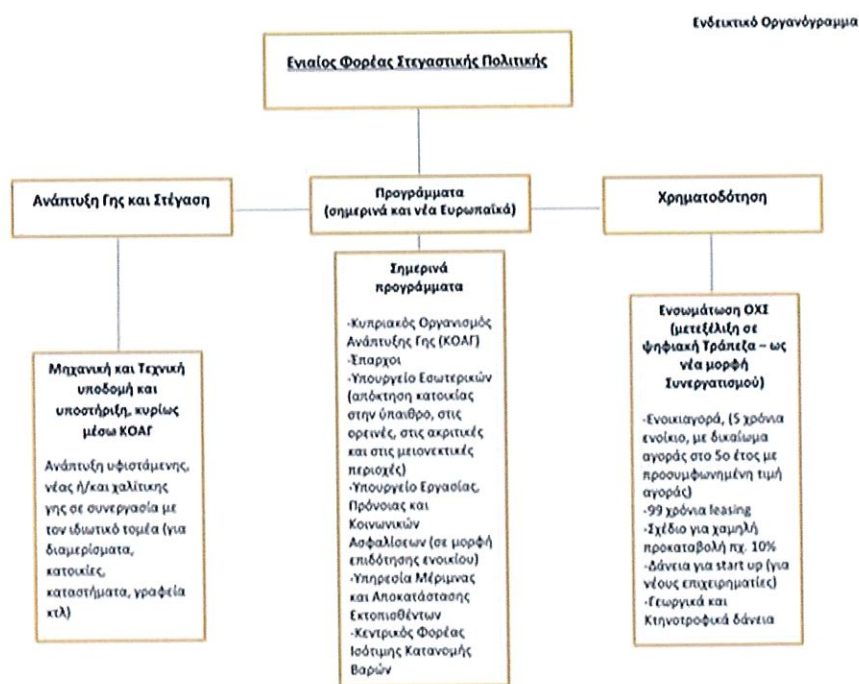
Ενδεικτικό Οργανόγραμμα

Ενιαίος Φορέας Στεγαστικής Πολιτικής

Ανάπτυξη Γης και Στέγαση

Προγράμματα (σημερινά και νέα Ευρωπαϊκά)

Χρηματοδότηση

Μηχανική και Τεχνική υποδομή και υποστήριξη, κυρίως μέσω ΚΟΑΓ

Ανάπτυξη υφιστάμενης, νέας ή/και χαλίτικης γης σε συνεργασία με τον ιδιωτικό τομέα (για διαμερίσματα, κατοικίες, καταστήματα, γραφεία κτλ)

Σημερινά προγράμματα

-Κυπριακός Οργανισμός Ανάπτυξης Γης (ΚΟΑΓ)
-Έπαρχοι
-Υπουργείο Εσωτερικών (απόκτηση κατοικίας στην ύπαιθρο, στις ορεινές, στις ακριτικές και στις μειονεκτικές περιοχές)
-Υπουργείο Εργασίας, Πρόνοιας και Κοινωνικών Ασφαλίσεων (σε μορφή επιδότησης ενοικίου)
-Υπηρεσία Μέριμνας και Αποκατάστασης Εκτοπισθέντων
-Κεντρικός Φορέας Ισότιμης Κατανομής Βαρών

Ενσωμάτωση ΟΧΙ (μετεξέλιξη σε ψηφιακή Τράπεζα – ως νέα μορφή Συνεργατισμού)

-Ενοικιαγορά, (5 χρόνια ενοίκιο, με δικαίωμα αγοράς στο 5ο έτος με προσυμφωνημένη τιμή αγοράς)
-99 χρόνια leasing
-Σχέδιο για χαμηλή προκαταβολή πχ. 10%
-Δάνεια για start up (για νέους επιχειρηματίες)
-Γεωργικά και Κτηνοτροφικά δάνεια